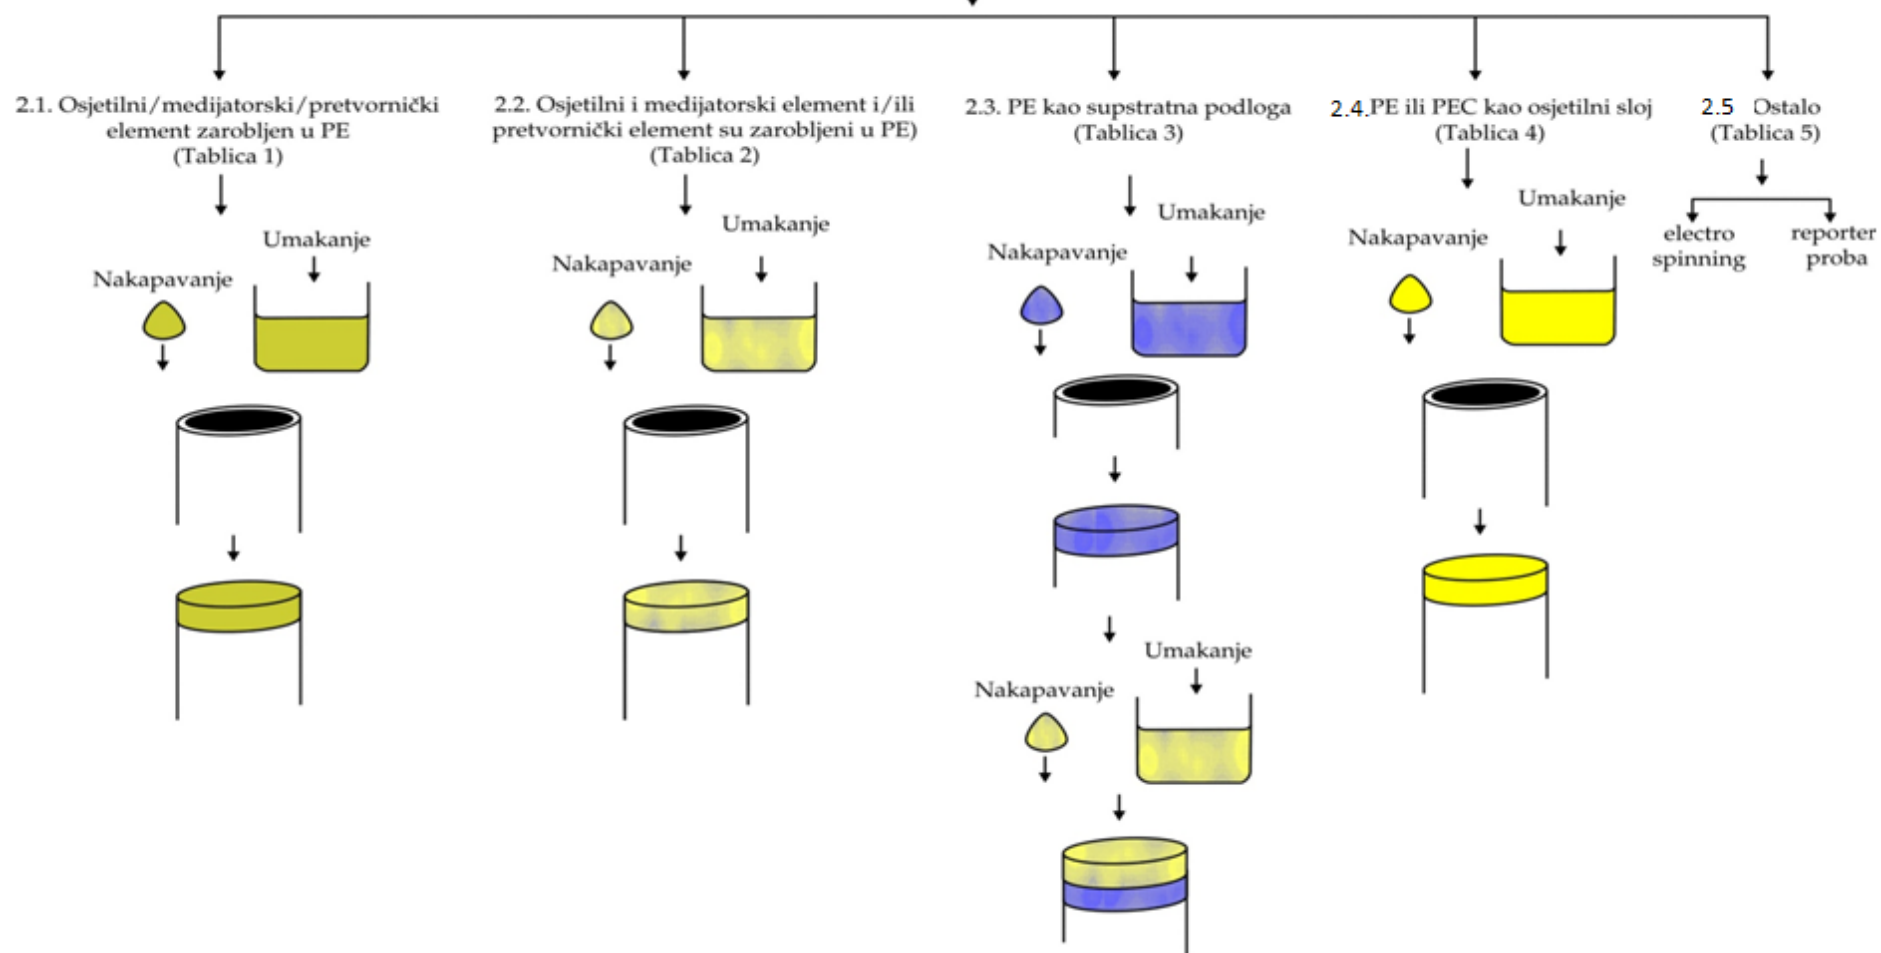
2.1. Osjetilni/medijatorski/pretvornički element zarobljen u PE (Tablica 1)

Umakanje

Nakapavanje

2.2. Osjetilni i medijatorski element i/ili pretvornički element su zarobljeni u PE) (Tablica 2)

Umakanje

Nakapavanje

2.3. PE kao supstratna podloga (Tablica 3)

Umakanje

Nakapavanje

Umakanje

Nakapavanje

2.4.PE ili PEC kao osjetilni sloj (Tablica 4)

Umakanje

Nakapavanje

2.5 Ostalo (Tablica 5)

electro spinning

reporter proba